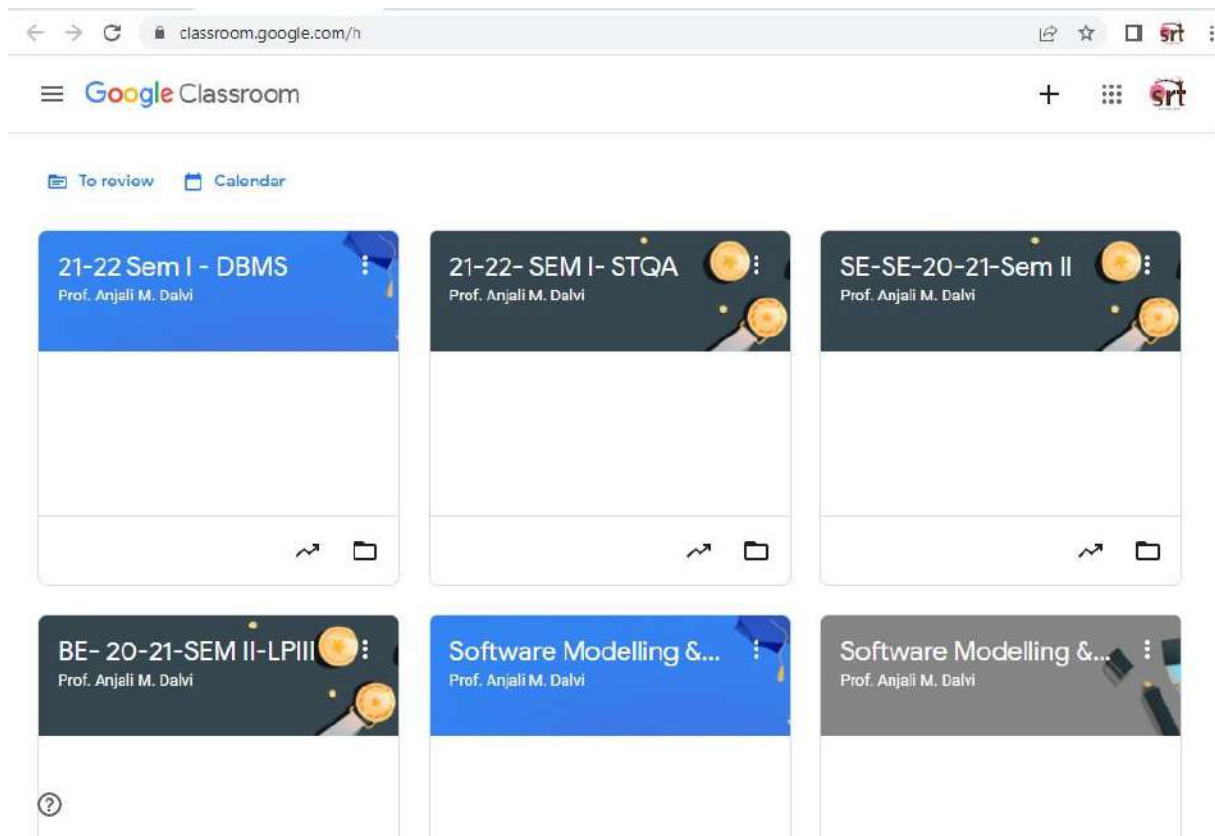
classroom.google.com/h

Google Classroom

To review Calendar

21-22 Sem I - DBMS
Prof. Anjali M. Dalvi

21-22- SEM I- STQA
Prof. Anjali M. Dalvi

SE-SE-20-21-Sem II
Prof. Anjali M. Dalvi

BE- 20-21-SEM II-LPIII
Prof. Anjali M. Dalvi

Software Modelling &...
Prof. Anjali M. Dalvi

Software Modelling &...
Prof. Anjali M. Dalvi